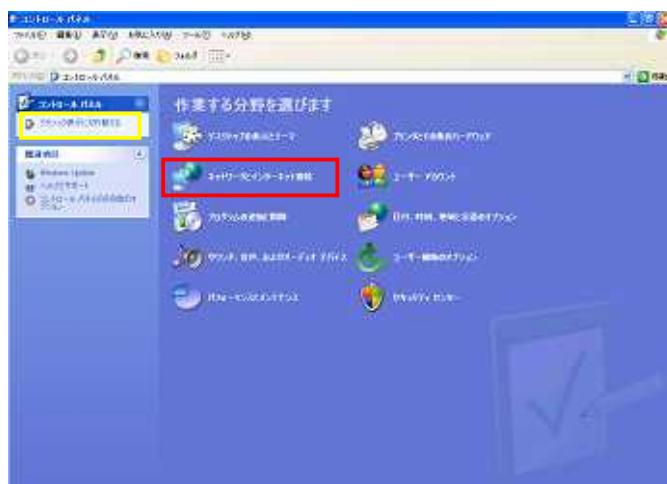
コントロール パネル

ファイル(F) 編集(E) 表示(V) お気に入り(A) ツール(T) ヘルプ(H)

戻る 検索 フォルダ

アドレス(D) コントロール パネル

移動

コントロール パネル

クラシック表示に切り替える

関連項目

Windows Update

ヘルプとサポート

コントロール パネルのその他のオプション

作業する分野を選びます

デスクトップの表示とテーマ

プリンタとその他のハードウェア

ネットワークとインターネット接続

ユーザー アカウント

プログラムの追加と削除

日付、時刻、地域と言語のオプション

サウンド、音声、およびオーディオ デバイス

ユーザー補助のオプション

パフォーマンスとメンテナンス

セキュリティ センター